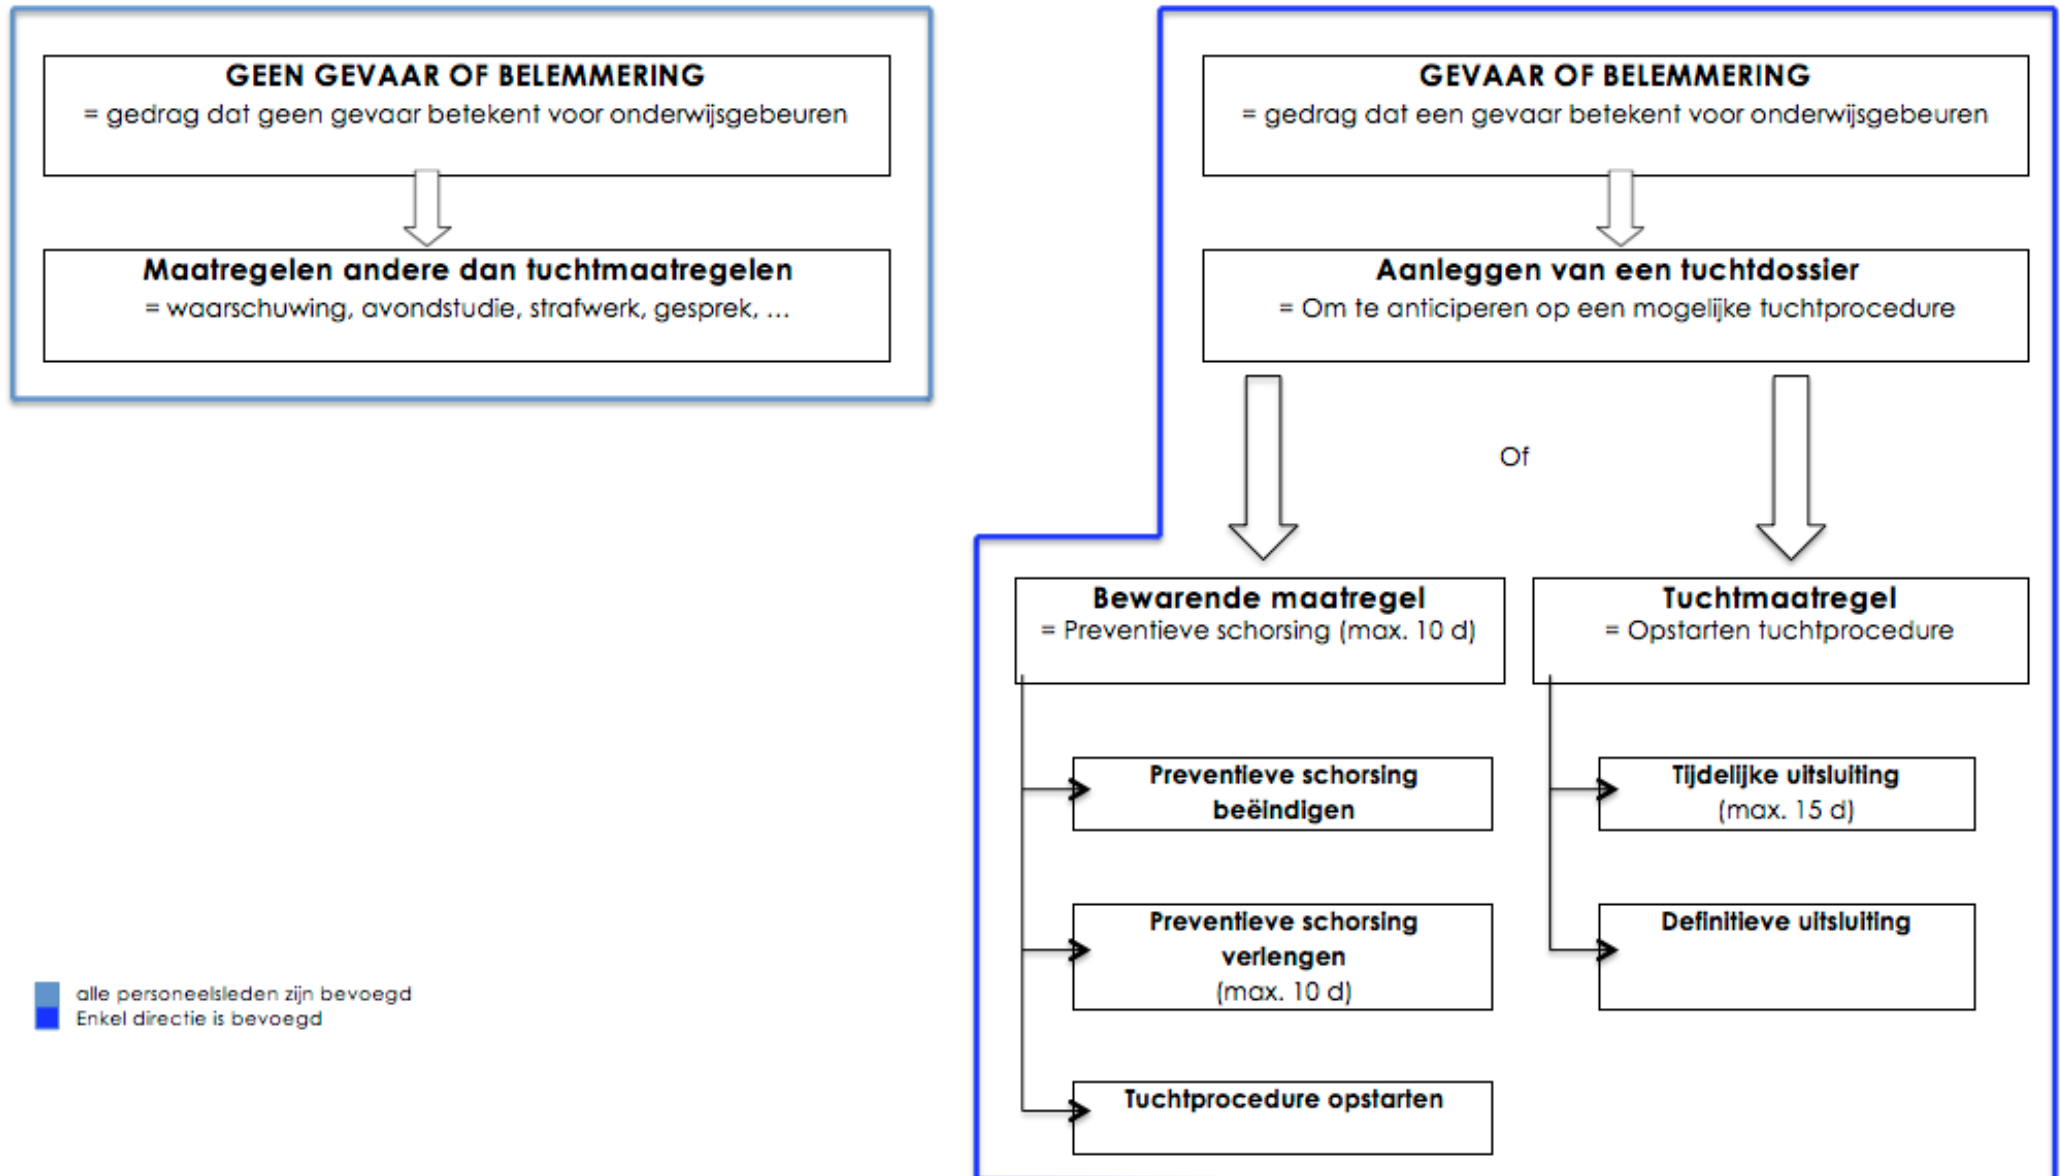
GEEN GEVAAR OF BELEMMERING
= gedrag dat geen gevaar betekent voor onderwijsgebeuren

Maatregelen andere dan tuchtmaatregelen
= waarschuwing, avondstudie, strafwerk, gesprek, ...

GEVAAR OF BELEMMERING
= gedrag dat een gevaar betekent voor onderwijsgebeuren

Aanleggen van een tuchtdossier
= Om te anticiperen op een mogelijke tuchtprocedure

Of

Bewarende maatregel
= Preventieve schorsing (max. 10 d)

Preventieve schorsing beëindigen

Preventieve schorsing verlengen (max. 10 d)

Tuchtprocedure opstarten

Tuchtmaatregel
= Opstarten tuchtprocedure

Tijdelijke uitsluiting (max. 15 d)

Definitieve uitsluiting

alle personeelsleden zijn bevoegd
Enkel directie is bevoegd